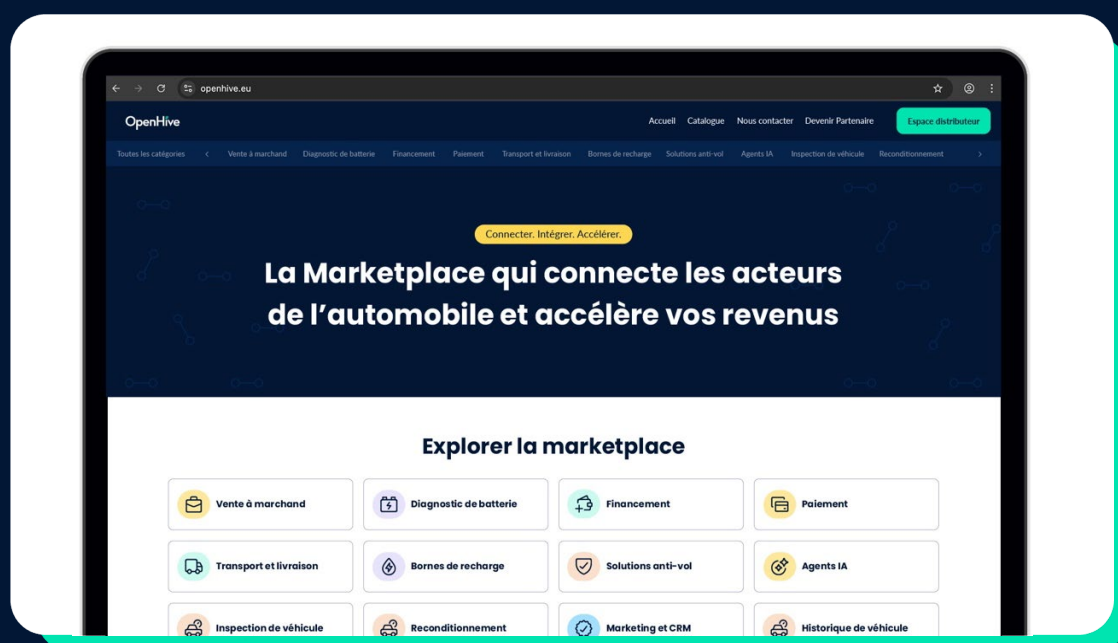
openhive.eu

OpenHive

Accueil Catalogue Nous contacter Devenir Partenaire Espace distributeur

Toutes les catégories ‹ Vente à marchand Diagnostic de batterie Financement Paiement Transport et livraison Bornes de recharge Solutions anti-vol Agents IA Inspection de véhicule Reconditionnement ›

Connecter. Intégrer. Accélérer.

La Marketplace qui connecte les acteurs de l'automobile et accélère vos revenus

Explorer la marketplace

Vente à marchand
Diagnostic de batterie
Financement
Paiement
Transport et livraison
Bornes de recharge
Solutions anti-vol
Agents IA
Inspection de véhicule
Reconditionnement
Marketing et CRM
Historique de véhicule